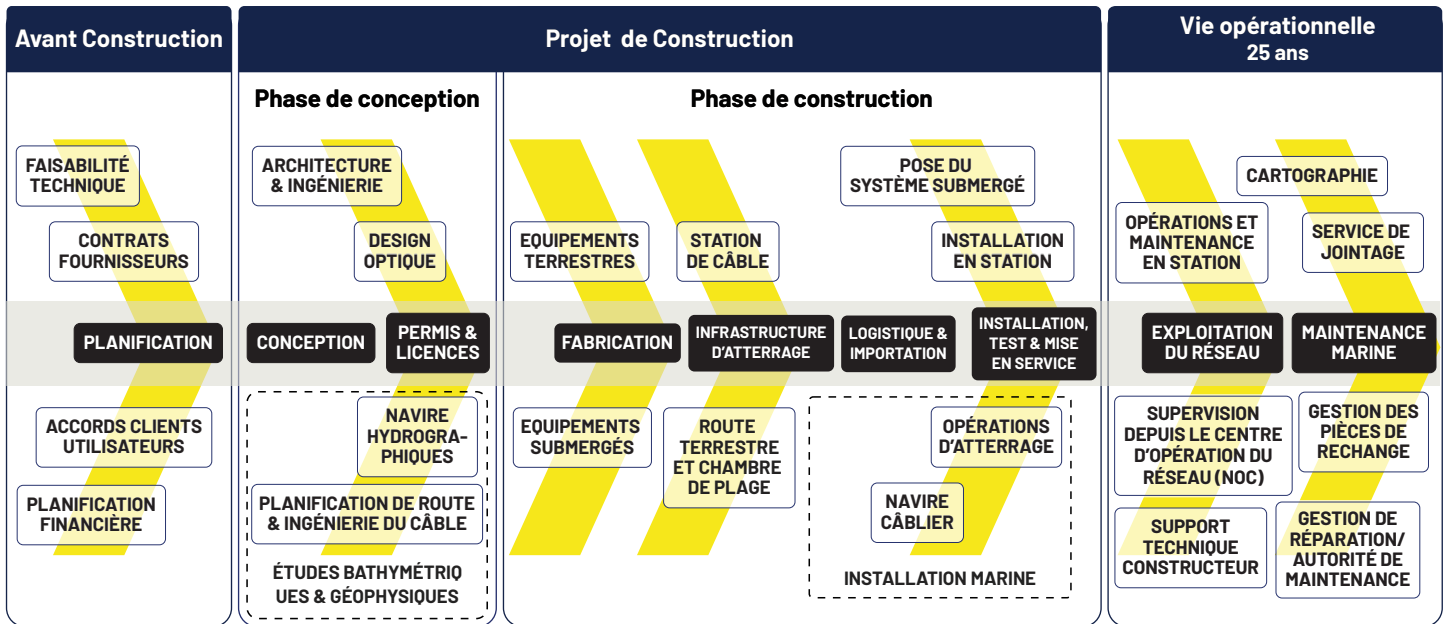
Avant Construction

FAISABILITÉ TECHNIQUE

CONTRATS FOURNISSEURS

PLANIFICATION

ACCORDS CLIENTS UTILISATEURS

PLANIFICATION FINANCIÈRE

Projet de Construction

Phase de conception

ARCHITECTURE & INGÉNIERIE

DESIGN OPTIQUE

CONCEPTION

PERMIS & LICENCES

NAVIRE HYDROGRAPHIQUES

PLANIFICATION DE ROUTE & INGÉNIERIE DU CÂBLE

ÉTUDES BATHYMÉTRIQ UES & GÉOPHYSIQUES

Phase de construction

EQUIPEMENTS TERRESTRES

STATION DE CÂBLE

POSE DU SYSTÈME SUBMERGÉ

INSTALLATION EN STATION

FABRICATION

INFRASTRUCTURE D'ATTERRAGE

LOGISTIQUE & IMPORTATION

INSTALLATION, TEST & MISE EN SERVICE

EQUIPEMENTS SUBMERGÉS

ROUTE TERRESTRE ET CHAMBRE DE PLAGE

OPÉRATIONS D'ATTERRAGE

NAVIRE CÂBLIER

INSTALLATION MARINE

Vie opérationnelle 25 ans

CARTOGRAPHIE

OPÉRATIONS ET MAINTENANCE EN STATION

SERVICE DE JOINTAGE

EXPLOITATION DU RÉSEAU

MAINTENANCE MARINE

SUPERVISION DEPUIS LE CENTRE D'OPÉRATION DU RÉSEAU (NOC)

GESTION DES PIÈCES DE RECHANGE

SUPPORT TECHNIQUE CONSTRUCTEUR

GESTION DE RÉPARATION/ AUTORITÉ DE MAINTENANCE